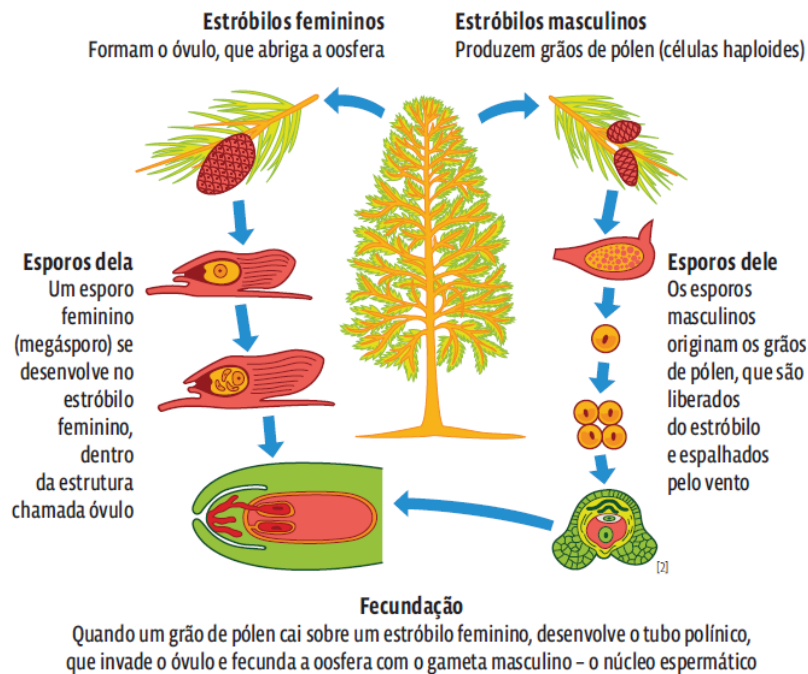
Estróbilos femininos
Formam o óvulo, que abriga a oosfera

Estróbilos masculinos
Produzem grãos de pólen (células haploides)

Esporos dela
Um esporo feminino (megásporo) se desenvolve no estróbilo feminino, dentro da estrutura chamada óvulo

Esporos dele
Os esporos masculinos originam os grãos de pólen, que são liberados do estróbilo e espalhados pelo vento

[2]

Fecundação
Quando um grão de pólen cai sobre um estróbilo feminino, desenvolve o tubo polínico, que invade o óvulo e fecunda a oosfera com o gameta masculino – o núcleo espermático